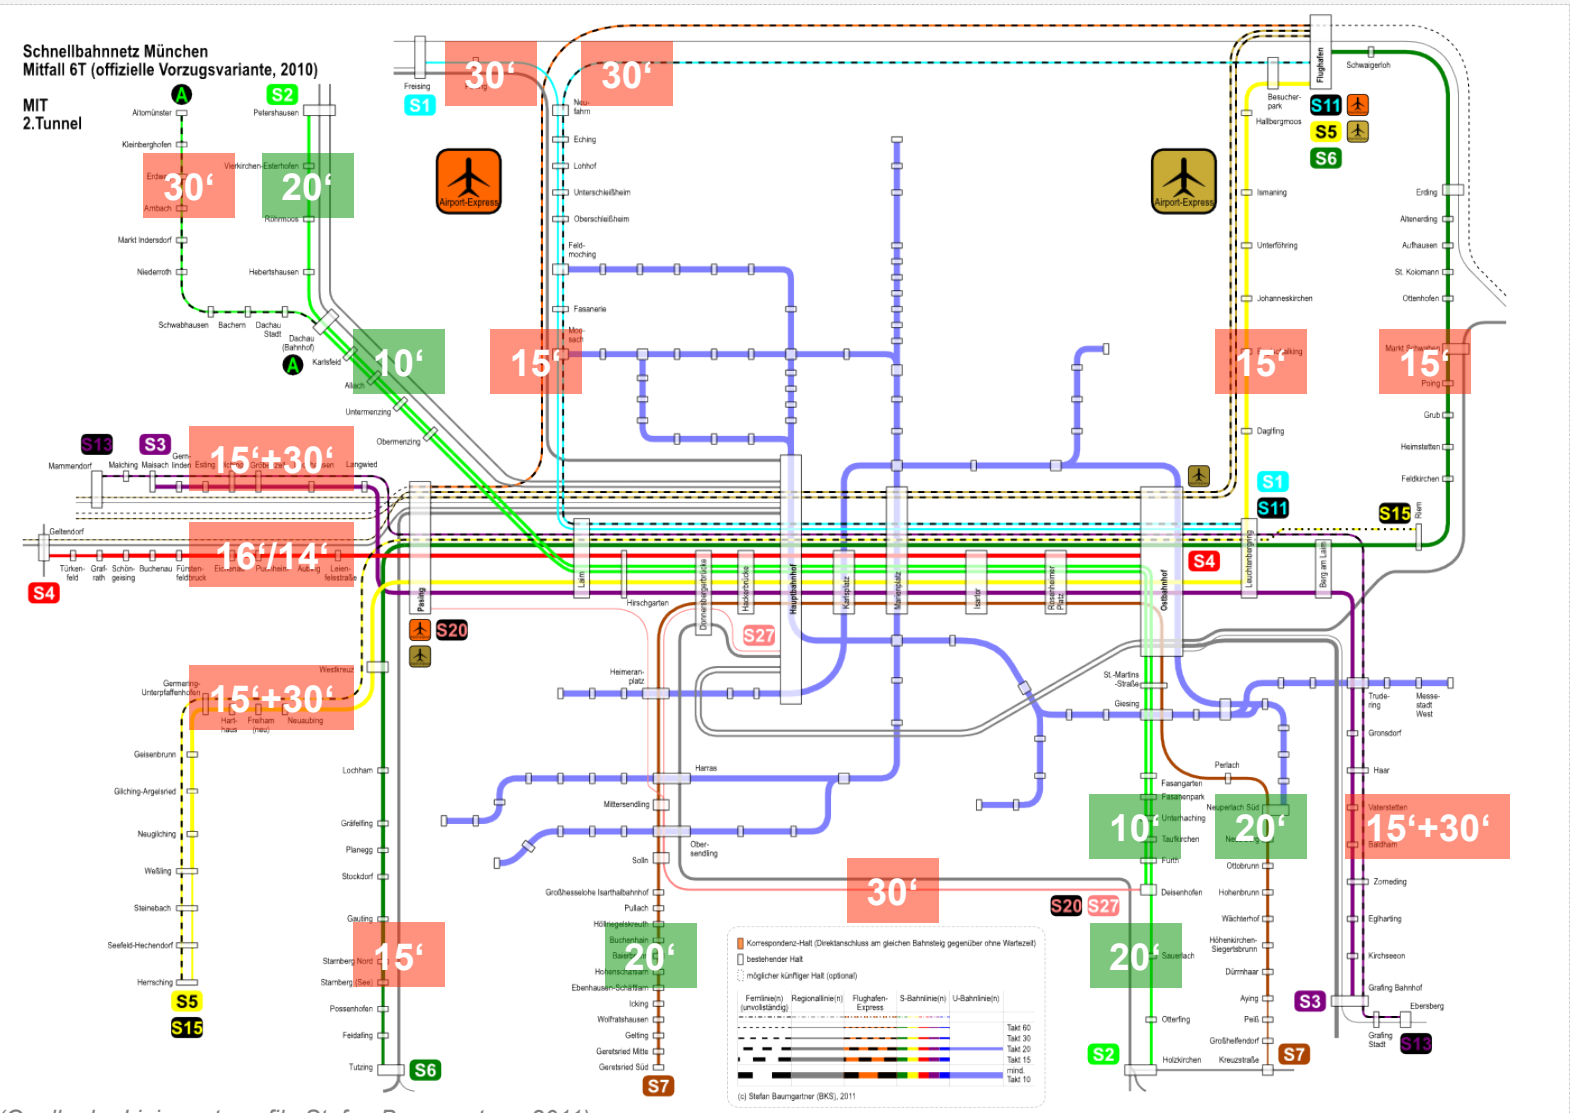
Schnellbahnnetz München
Mitfall 6T (offizielle Vorzugsvariante, 2010)

MIT
2.Tunnel

A
S2
Altomünster
Petershausen
Kleinberghofen
Erdweg
30‘
Ambach
Vierkirchen-Esterhofen
20‘
Röhrmoos
Markt Indersdorf
Niederroth
Hebertshausen
Schwabhausen
Bachern
Dachau Stadt
Dachau (Bahnhof)
A
Karlsfeld
10‘
Allach
Untermenzing
Obermenzing

Freising
S1
30‘
30‘
Neufahrn
Eching
Lohhof
Unterschleißheim
Oberschleißheim
Feldmoching
Fasanerie
15‘
Moosach
Airport-Express
Airport-Express

Flughafen
Schwaigerloh
Besucherpark
Hallbergmoos
S11
S5
S6
Ismaning
Unterföhring
Johanneskirchen
15‘
Daglfing
Erding
Altenerding
Aufhausen
St. Koloman
Ottenhofen
Markt Schwaben
15‘
Poing
Grub
Heimstetten
Feldkirchen
S1
S11
S15
Riem

S13
S3
Mammendorf
Malching
Maisach
Gernlinden
Esting
15‘+30‘
Langwied
Geltendorf
16‘/14‘
Türkenfeld
Grafrath
Schöngeising
Buchenau
Fürstenfeldbruck
Leienfelsstraße
S4

Pasing
Laim
Hirschgarten
Donnersbergerbrücke
Hackerbrücke
Hauptbahnhof
Karlsplatz
Marienplatz
Isartor
Rosenheimer Platz
Ostbahnhof
Leuchtenbergring
Berg am Laim
S4
S20
S27

Westkreuz
Germering-Unterpfaffenhofen
15‘+30‘
Harthaus
Freiham (neu)
Neuaubing
Heimeranplatz
St.-Martins-Straße
Giesing
Trudering
Messestadt West
Geiselbrunn
Gilching-Argelsried
Neugilching
Weßling
Steinebach
Seefeld-Hechendorf
Herrsching
S5
S15
Lochham
Gräfelfing
Planegg
Stockdorf
Gauting
15‘
Starnberg Nord
Starnberg (See)
Possenhofen
Feldafing
Tutzing
S6
Harras
Mittersendling
Obersendling
Solln
Großhesselohe Isartalbahnhof
Pullach
Höllriegelskreuth
Buchenhain
Baierbrunn
20‘
Hohenschäftlarn
Ebenhausen-Schäftlarn
Icking
Wolfratshausen
Gelting
Geretsried Mitte
Geretsried Süd
S7
30‘
S20
S27
Fasangarten
Fasanenpark
Unterhaching
10‘
Taufkirchen
Furth
Deisenhofen
20‘
Sauerlach
Otterfing
Holzkirchen
S2
Perlach
Neuperlach Süd
20‘
Neubiberg
Ottobrunn
Hohenbrunn
Wächterhof
Höhenkirchen-Siegertsbrunn
Dürrnhaar
Aying
Peiß
Großhelfendorf
Kreuzstraße
S7
S3
Gronsdorf
Haar
Vaterstetten
15‘+30‘
Baldham
Zorneding
Eglharting
Kirchseeon
Grafing Bahnhof
Ebersberg
Grafing Stadt
S13

Korrespondenz-Halt (Direktanschluss am gleichen Bahnsteig gegenüber ohne Wartezeit)
bestehender Halt
möglicher künftiger Halt (optional)
Fernlinie(n) (unvollständig)
Regionallinie(n)
Flughafen-Express
S-Bahnlinie(n)
U-Bahnlinie(n)
Takt 60
Takt 30
Takt 20
Takt 15
mind. Takt 10
(c) Stefan Baumgartner (BKS), 2011